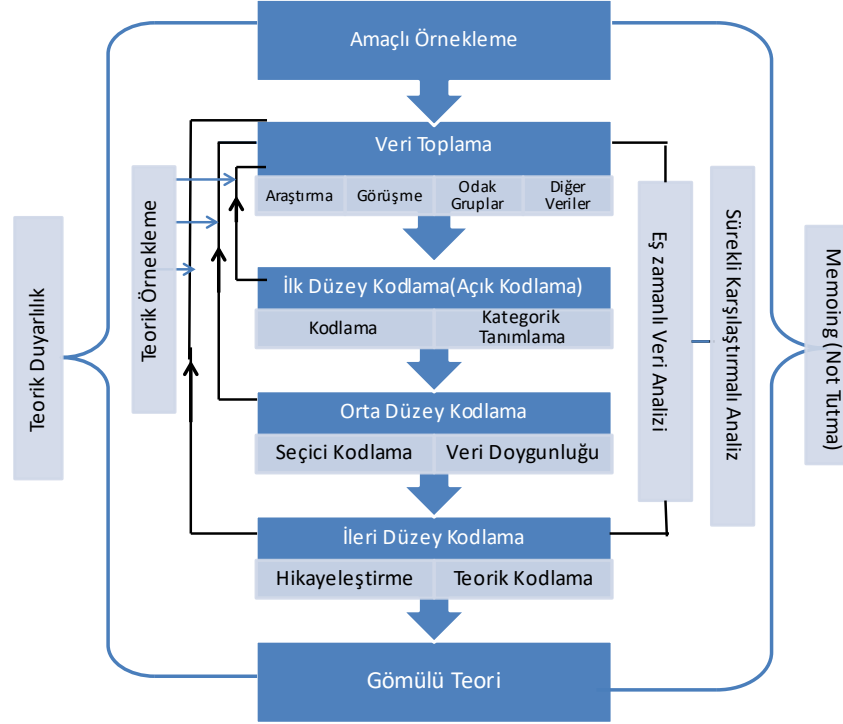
Amaçlı Örnekleme

Veri Toplama

| Araştırma | Görüşme | Odak Gruplar | Diğer Veriler |
|---|---|---|---|

İlk Düzey Kodlama(Açık Kodlama)

| Kodlama | Kategorik Tanımlama |
|---|---|

Orta Düzey Kodlama

| Seçici Kodlama | Veri Doygunluğu |
|---|---|

İleri Düzey Kodlama

| Hikayeleştirme | Teorik Kodlama |
|---|---|

Gömülü Teori

Teorik Duyarlılık

Teorik Örnekleme

Eş zamanlı Veri Analizi

Sürekli Karşılaştırmalı Analiz

Memoing (Not Tutma)